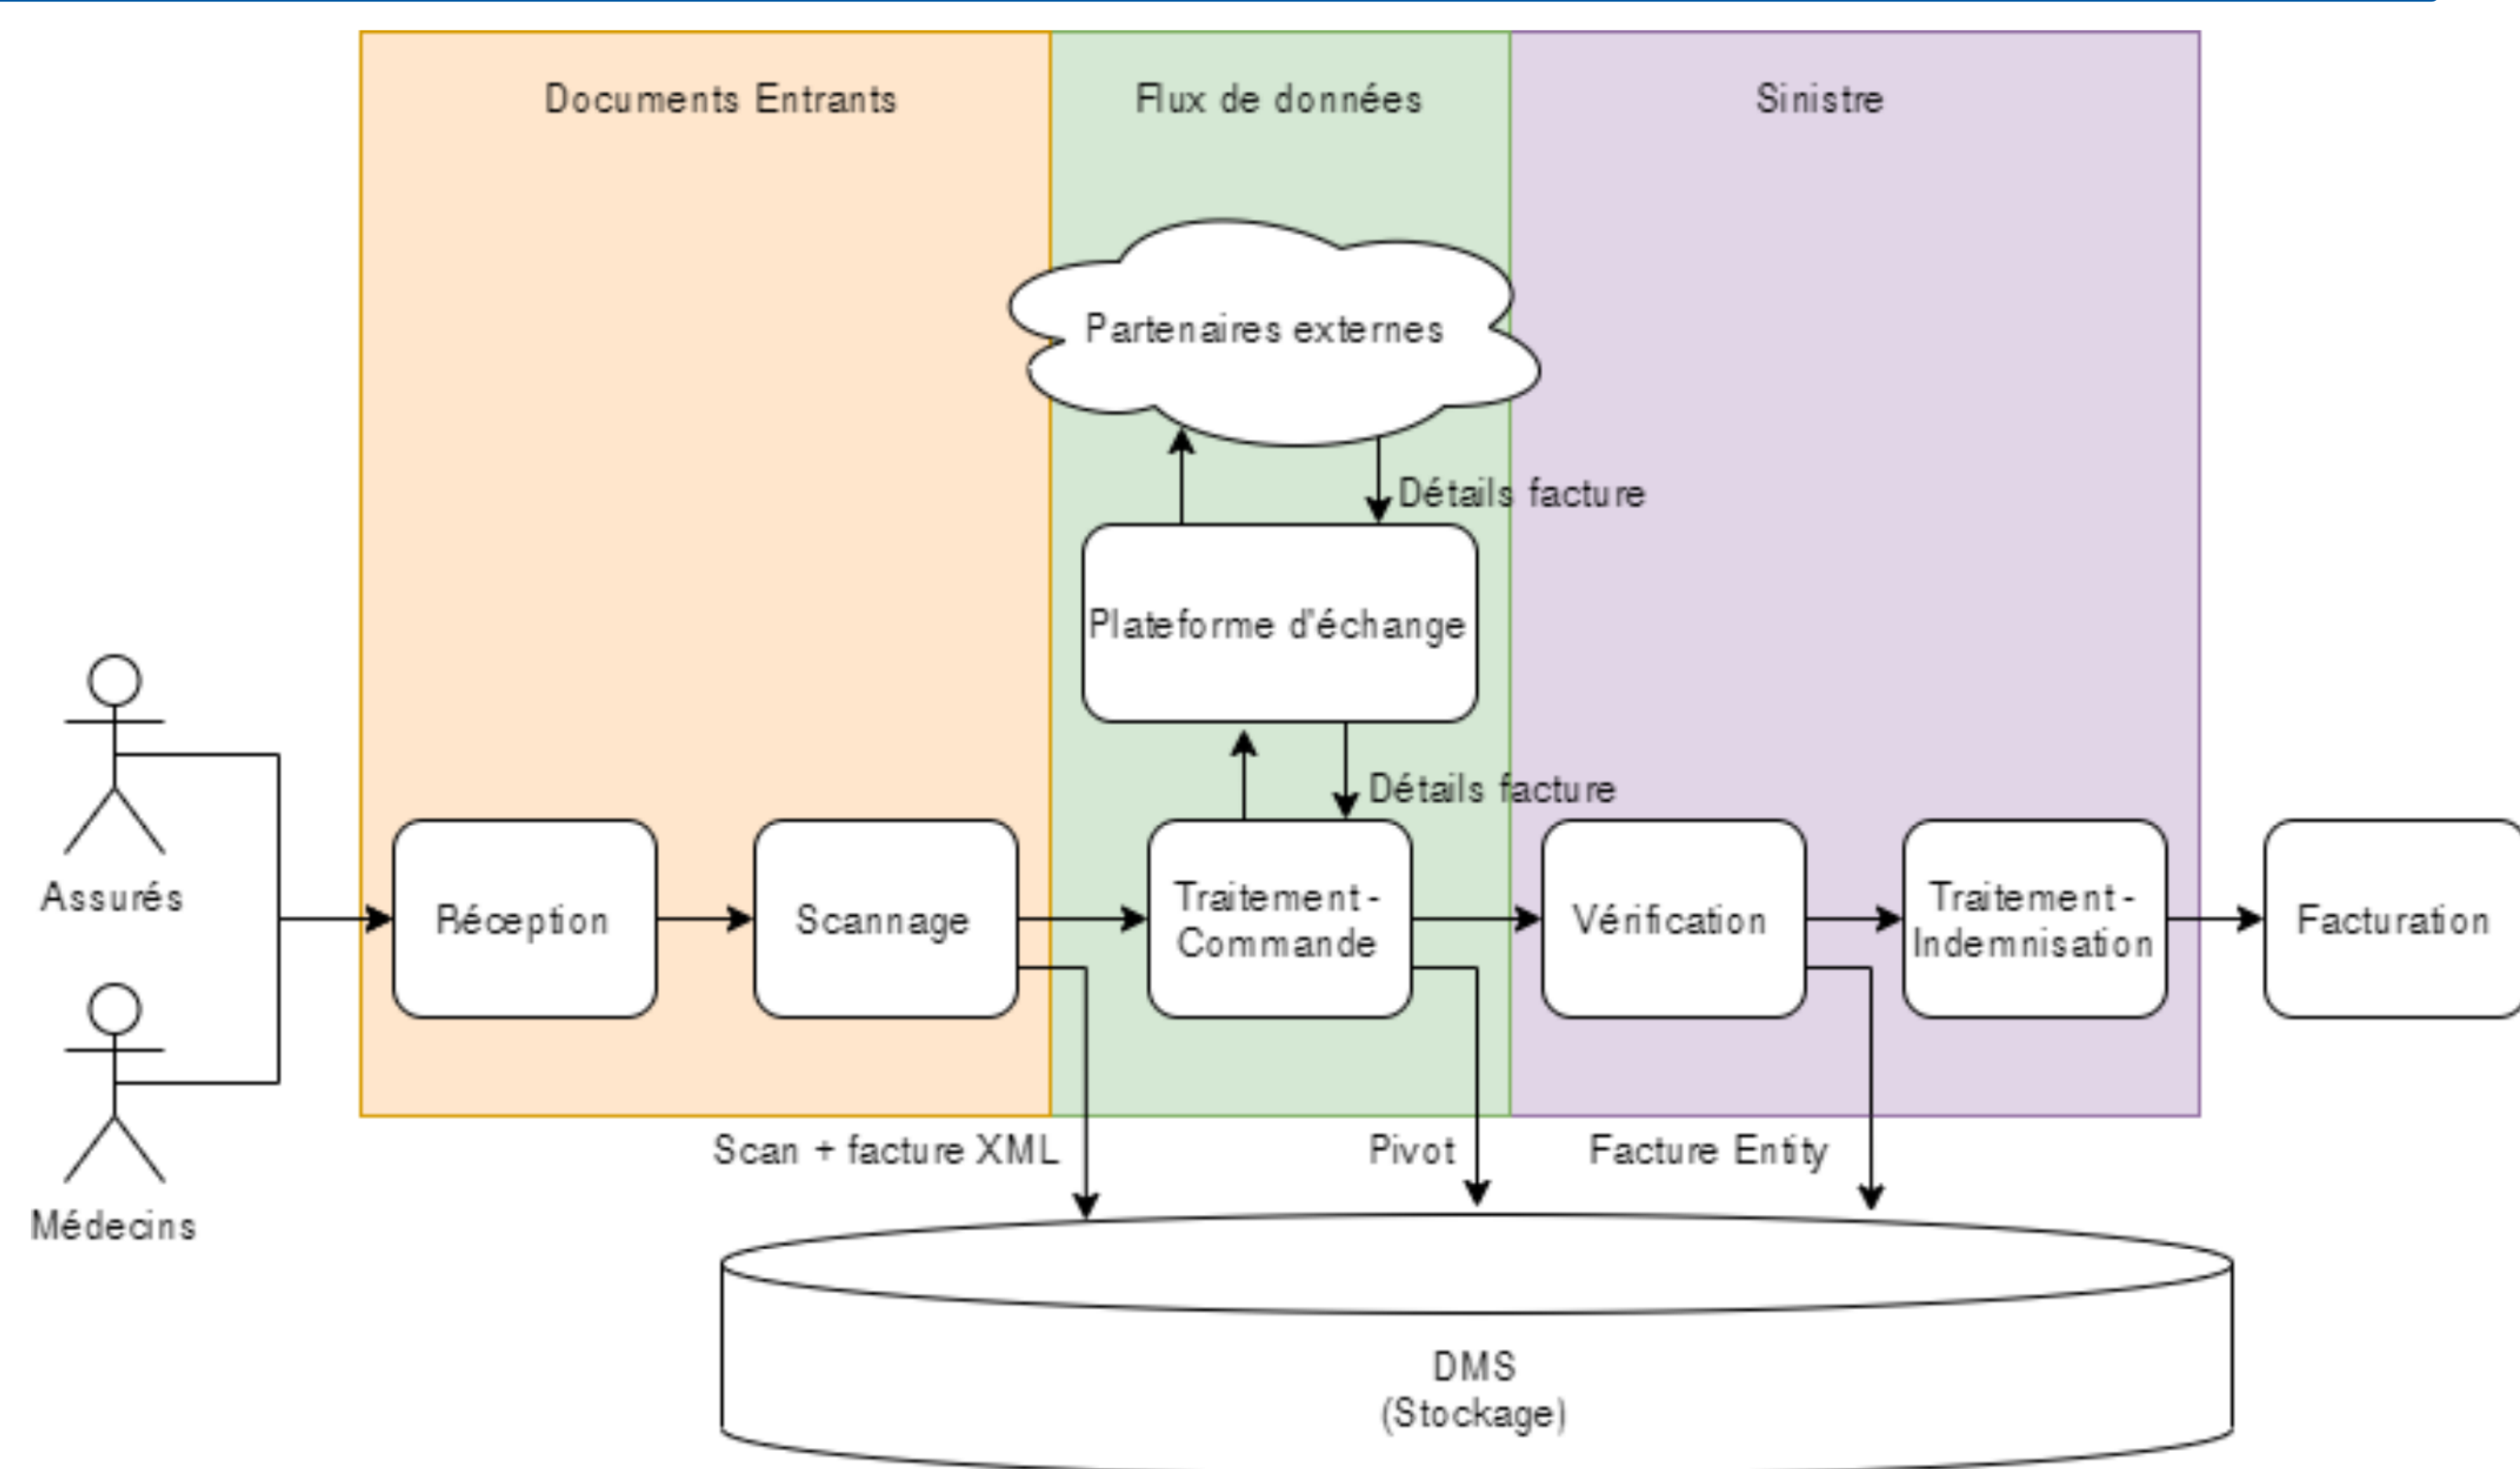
Documents Entrants

Flux de données

Sinistre

Partenaires externes

Détails facture

Plateforme d'échange

Détails facture

Assurés

Médecins

Réception

Scannage

Traitement - Commande

Vérification

Traitement - Indemnisation

Facturation

Scan + facture XML

Pivot

Facture Entity

DMS
(Stockage)